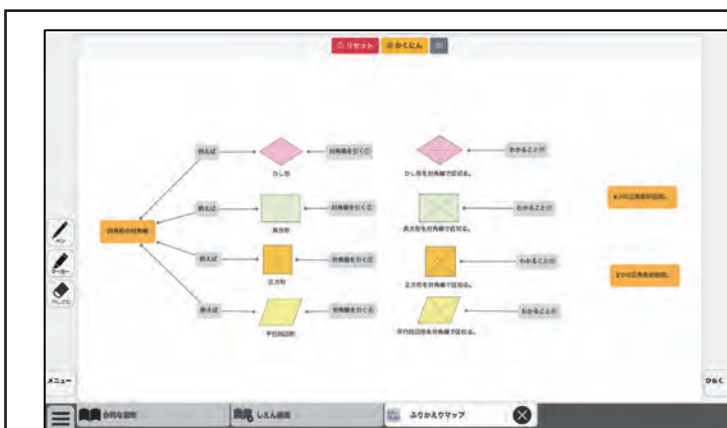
リセット　かくにん

例えば
ひし形
対角線を引くと
ひし形を対角線で区切る。
わかることは

例えば
長方形
対角線を引くと
長方形を対角線で区切る。
わかることは

四角形の対角線

例えば
正方形
対角線を引くと
正方形を対角線で区切る。
わかることは

例えば
平行四辺形
対角線を引くと
平行四辺形を対角線で区切る。
わかることは

4つの三角形が出来る。

2つの三角形が出来る。

ペン
マーカー
けしごむ

メニュー
ひらく

合同な図形
しえん画面
ふりかえりマップ